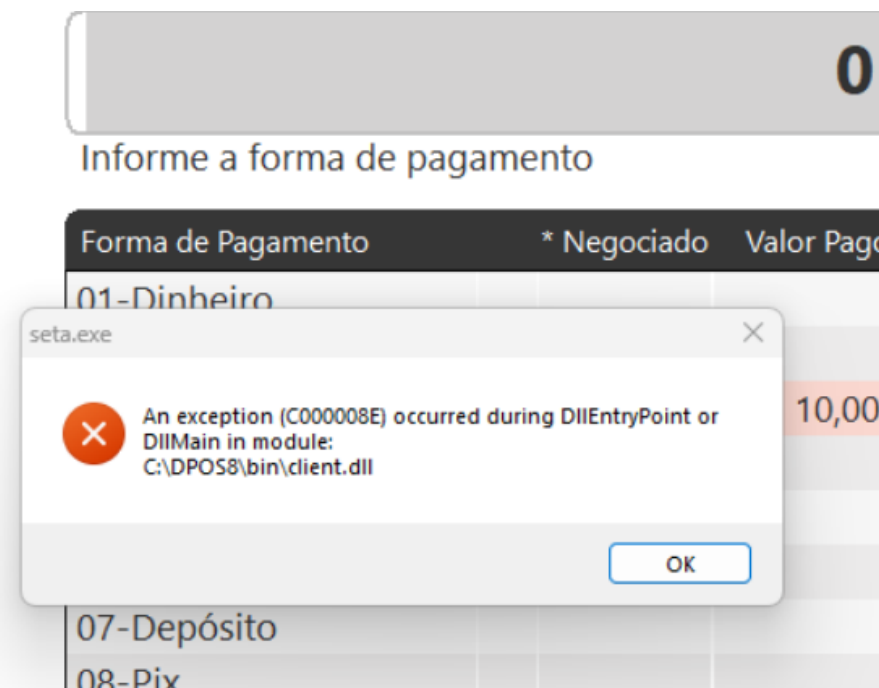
0

Informe a forma de pagamento

| Forma de Pagamento | * Negociado | Valor Pago |
|---|---|---|
| 01-Dinheiro | | |
| | | 10,00 |
| 07-Depósito | | |
| 08-Pix | | |

seta.exe

An exception (C000008E) occurred during DllEntryPoint or DllMain in module: C:\DPOS8\bin\client.dll

OK